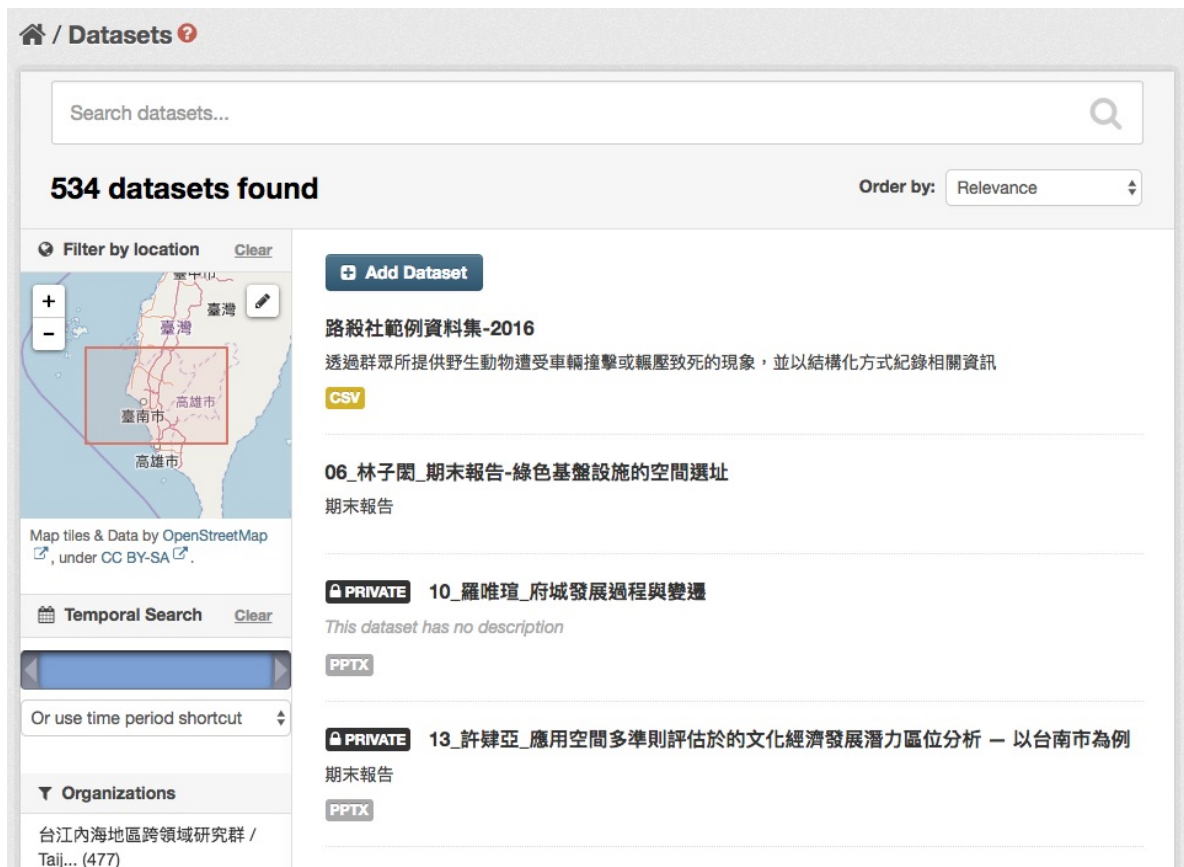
/ Datasets

Search datasets...

534 datasets found

Order by: Relevance

Filter by location Clear

+
-

臺灣
臺灣
高雄市
臺南市
高雄市

Map tiles & Data by OpenStreetMap, under CC BY-SA.

Temporal Search Clear

Or use time period shortcut

Organizations

台江內海地區跨領域研究群 / Taij... (477)

Add Dataset

路殺社範例資料集-2016

透過群眾所提供野生動物遭受車輛撞擊或輾壓致死的現象，並以結構化方式紀錄相關資訊

CSV

06_林子閎_期末報告-綠色基盤設施的空間選址

期末報告

PRIVATE 10_羅唯瑄_府城發展過程與變遷

This dataset has no description

PPTX

PRIVATE 13_許肄亞_應用空間多準則評估於的文化經濟發展潛力區位分析 — 以台南市為例

期末報告

PPTX